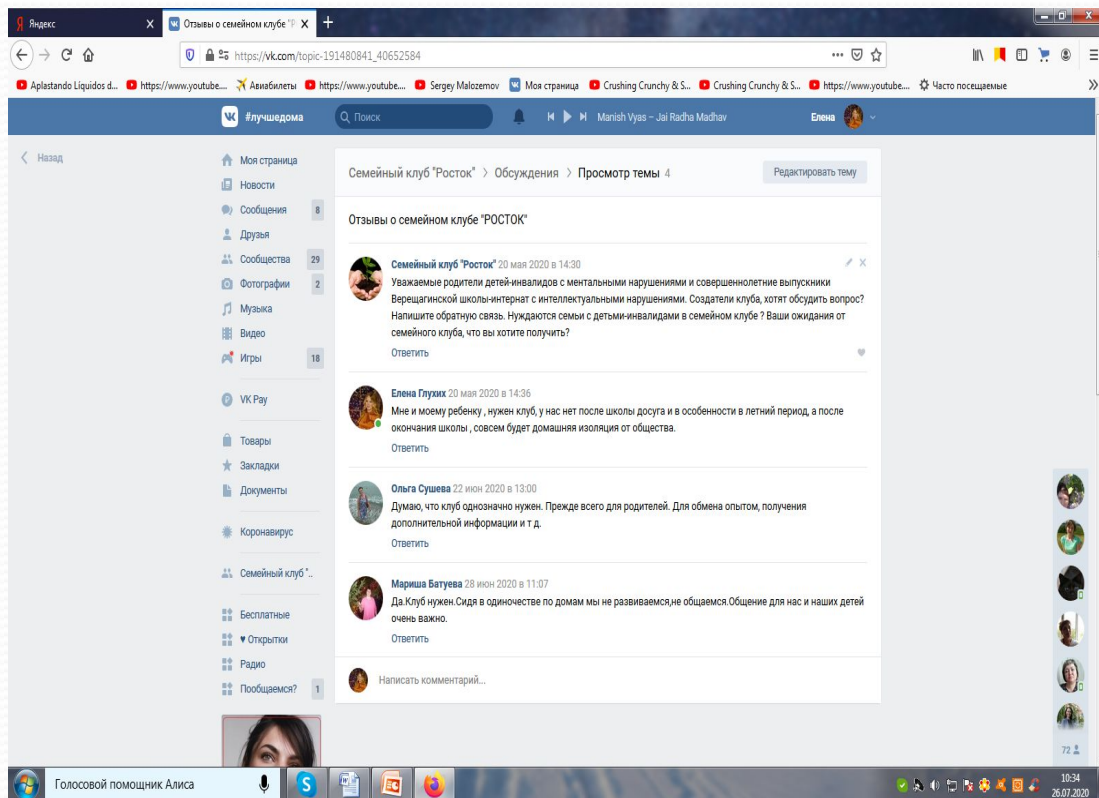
Яндекс
Отзывы о семейном клубе "Р
https://vk.com/topic-191480841_40652584
Aplastando Líquidos d... https://www.youtube.... Авиабилеты https://www.youtube.... Sergey Malozemov Моя страница Crushing Crunchy & S... Crushing Crunchy & S... https://www.youtube.... Часто посещаемые

#лучшедома Поиск Manish Vyas – Jai Radha Madhav Елена

Назад

Моя страница
Новости
Сообщения 8
Друзья
Сообщества 29
Фотографии 2
Музыка
Видео
Игры 18
VK Pay
Товары
Закладки
Документы
Коронавирус
Семейный клуб "..
Бесплатные
♥ Открытки
Радио
Пообщаемся? 1

Семейный клуб "Росток" > Обсуждения > Просмотр темы 4
Редактировать тему

Отзывы о семейном клубе "РОСТОК"

Семейный клуб "Росток" 20 мая 2020 в 14:30
Уважаемые родители детей-инвалидов с ментальными нарушениями и совершеннолетние выпускники Верещагинской школы-интернат с интеллектуальными нарушениями. Создатели клуба, хотят обсудить вопрос? Напишите обратную связь. Нуждаются семьи с детьми-инвалидами в семейном клубе ? Ваши ожидания от семейного клуба, что вы хотите получить?
Ответить

Елена Глухих 20 мая 2020 в 14:36
Мне и моему ребенку , нужен клуб, у нас нет после школы досуга и в особенности в летний период, а после окончания школы , совсем будет домашняя изоляция от общества.
Ответить

Ольга Сушева 22 июн 2020 в 13:00
Думаю, что клуб однозначно нужен. Прежде всего для родителей. Для обмена опытом, получения дополнительной информации и т д.
Ответить

Мариша Батуева 28 июн 2020 в 11:07
Да.Клуб нужен.Сидя в одиночестве по домам мы не развиваемся,не общаемся.Общение для нас и наших детей очень важно.
Ответить

Написать комментарий...

72

Голосовой помощник Алиса
10:34
26.07.2020